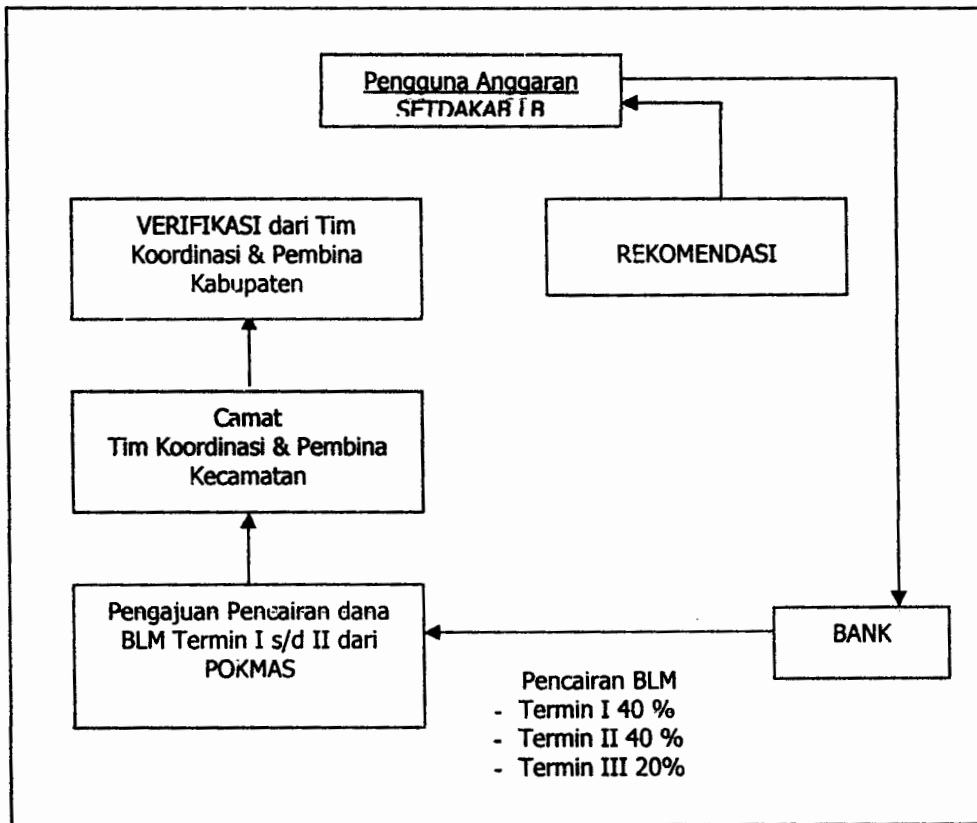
Pengguna Anggaran
SETDAKAB LB

VERIFIKASI dari Tim Koordinasi & Pembina Kabupaten

REKOMENDASI

Camat
Tim Koordinasi & Pembina Kecamatan

Pengajuan Pencairan dana BLM Termin I s/d II dari POKMAS

BANK

Pencairan BLM
- Termin I 40 %
- Termin II 40 %
- Termin III 20%